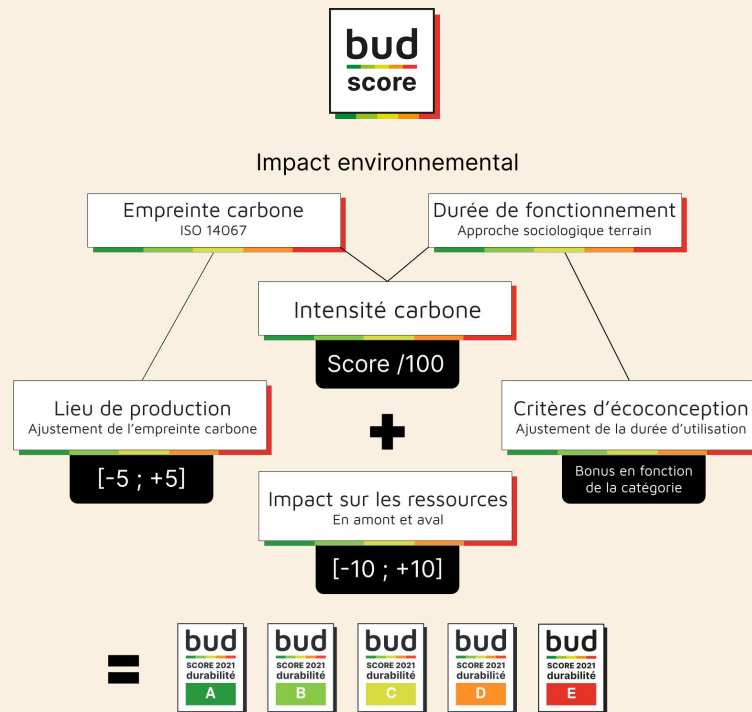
bud
score

Impact environnemental

Empreinte carbone
ISO 14067

Durée de fonctionnement
Approche sociologique terrain

Intensité carbone

Score /100

Lieu de production
Ajustement de l'empreinte carbone

[-5 ; +5]

Critères d'écoconception
Ajustement de la durée d'utilisation

Bonus en fonction de la catégorie

Impact sur les ressources
En amont et aval

[-10 ; +10]

bud
SCORE 2021
durabilité
A

bud
SCORE 2021
durabilité
B

bud
SCORE 2021
durabilité
C

bud
SCORE 2021
durabilité
D

bud
SCORE 2021
durabilité
E